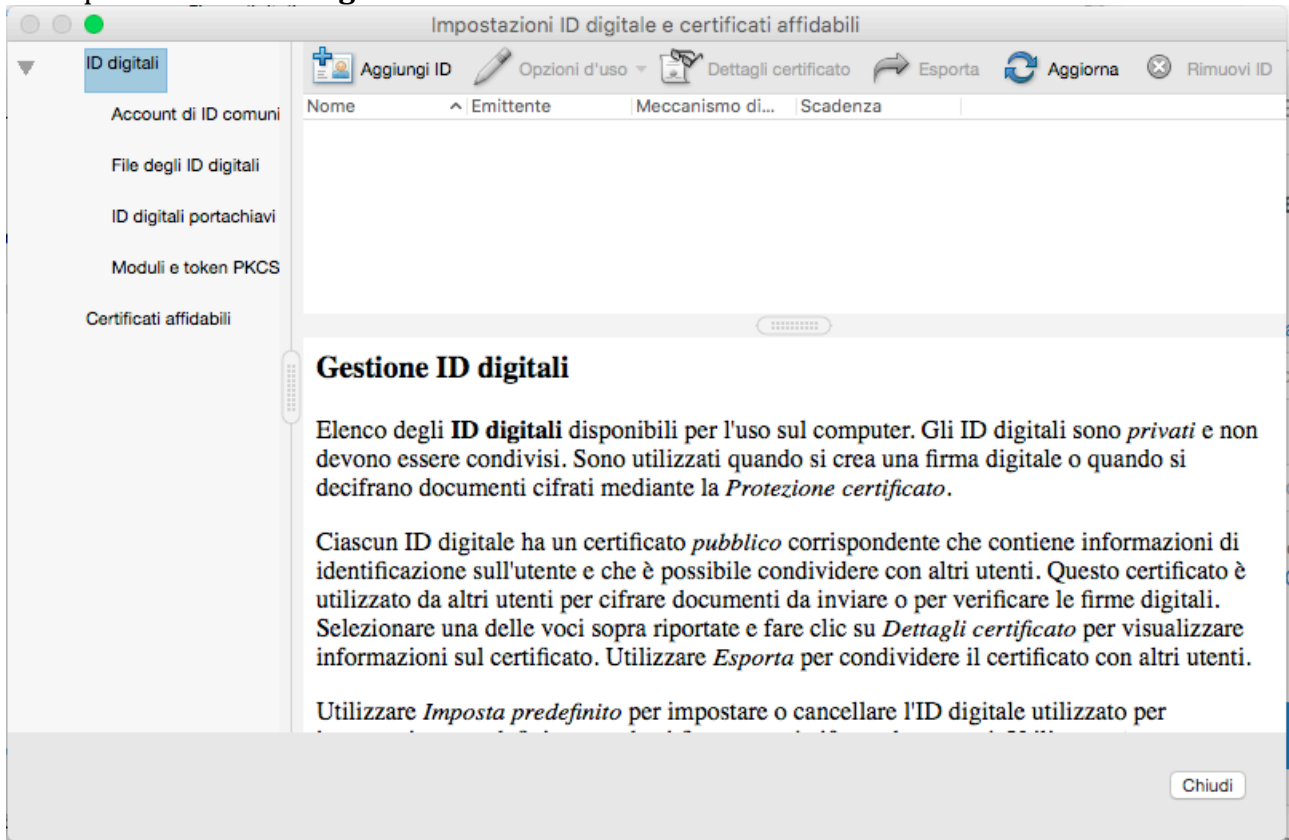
Impostazioni ID digitale e certificati affidabili

ID digitali

Account di ID comuni

File degli ID digitali

ID digitali portachiavi

Moduli e token PKCS

Certificati affidabili

Aggiungi ID Opzioni d'uso Dettagli certificato Esporta Aggiorna Rimuovi ID

| Nome | Emittente | Meccanismo di... | Scadenza |
|---|---|---|---|

Gestione ID digitali

Elenco degli **ID digitali** disponibili per l'uso sul computer. Gli ID digitali sono *privati* e non devono essere condivisi. Sono utilizzati quando si crea una firma digitale o quando si decifrano documenti cifrati mediante la *Protezione certificato*.

Ciascun ID digitale ha un certificato *pubblico* corrispondente che contiene informazioni di identificazione sull'utente e che è possibile condividere con altri utenti. Questo certificato è utilizzato da altri utenti per cifrare documenti da inviare o per verificare le firme digitali. Selezionare una delle voci sopra riportate e fare clic su *Dettagli certificato* per visualizzare informazioni sul certificato. Utilizzare *Esporta* per condividere il certificato con altri utenti.

Utilizzare *Imposta predefinito* per impostare o cancellare l'ID digitale utilizzato per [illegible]

Chiudi